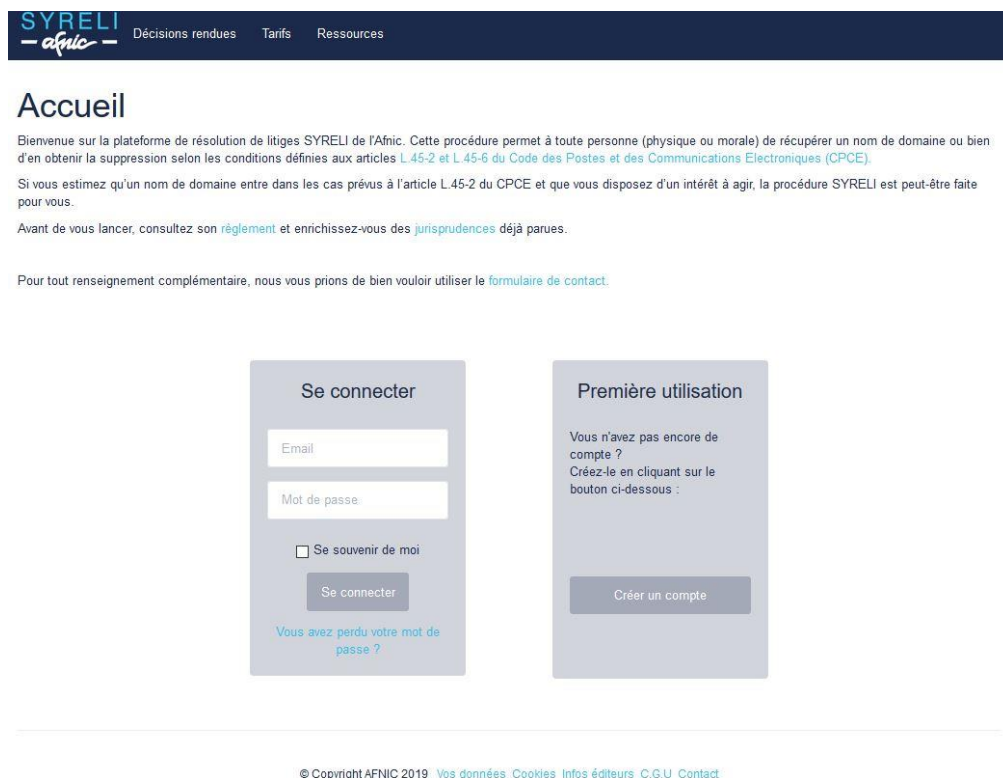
SYRELI
afnic

Décisions rendues Tarifs Ressources

Accueil

Bienvenue sur la plateforme de résolution de litiges SYRELI de l'Afnic. Cette procédure permet à toute personne (physique ou morale) de récupérer un nom de domaine ou bien d'en obtenir la suppression selon les conditions définies aux articles L.45-2 et L.45-6 du Code des Postes et des Communications Electroniques (CPCE).

Si vous estimez qu'un nom de domaine entre dans les cas prévus à l'article L.45-2 du CPCE et que vous disposez d'un intérêt à agir, la procédure SYRELI est peut-être faite pour vous.

Avant de vous lancer, consultez son réglement et enrichissez-vous des jurisprudences déjà parues.

Pour tout renseignement complémentaire, nous vous prions de bien vouloir utiliser le formulaire de contact.

Se connecter

Email

Mot de passe

Se souvenir de moi

Se connecter

Vous avez perdu votre mot de passe ?

Première utilisation

Vous n'avez pas encore de compte ?
Créez-le en cliquant sur le bouton ci-dessous :

Créer un compte

© Copyright AFNIC 2019 Vos données Cookies Infos éditeurs C.G.U Contact